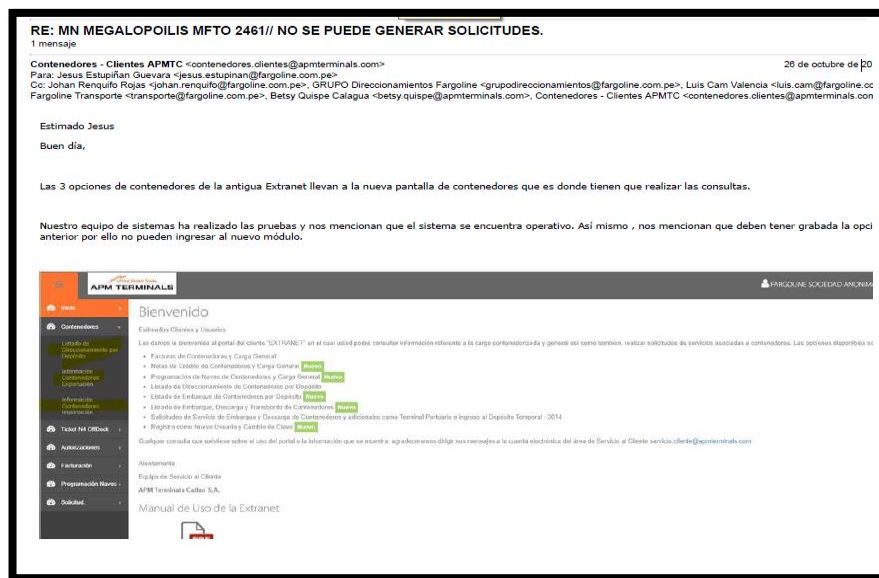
RE: MN MEGALOPOILIS MFTO 2461// NO SE PUEDE GENERAR SOLICITUDES.
1 mensaje

Contenedores - Clientes APMTC <contenedores.clientes@apmterminals.com> 26 de octubre de 20
Para: Jesus Estupiñan Guevara <jesus.estupinan@fargoline.com.pe>
Cc: Johan Renquifo Rojas <johan.renquifo@fargoline.com.pe>, GRUPO Direccionamientos Fargoline <grupodireccionamientos@fargoline.com.pe>, Luis Cam Valencia <luis.cam@fargoline.co
Fargoline Transporte <transporte@fargoline.com.pe>, Betsy Quispe Calagua <betsy.quispe@apmterminals.com>, Contenedores - Clientes APMTC <contenedores.clientes@apmterminals.con

Estimado Jesus

Buen día,

Las 3 opciones de contenedores de la antigua Extranet llevan a la nueva pantalla de contenedores que es donde tienen que realizar las consultas.

Nuestro equipo de sistemas ha realizado las pruebas y nos mencionan que el sistema se encuentra operativo. Así mismo , nos mencionan que deben tener grabada la opci anterior por ello no pueden ingresar al nuevo módulo.

APM TERMINALS
FARGOLINE SOCIEDAD ANONIM

Inicio
Contenedores
Listado de Direccionamiento por Depósito
Información Contenedores Exportación
Información Contenedores Importación
Ticket N4 OffDock
Autorizaciones
Facturación
Programación Naves
Solicitud.

Bienvenido

Estimados Clientes y Usuarios

Les damos la bienvenida al portal del cliente "EXTRANET" en el cual usted podrá consultar información referente a la carga contenedorizada y general así como también, realizar solicitudes de servicios asociadas a contenedores. Las opciones disponibles so

• Facturas de Contenedores y Carga General
• Notas de Crédito de Contenedores y Carga General Nuevo
• Programación de Naves de Contenedores y Carga General Nuevo
• Listado de Direccionamiento de Contenedores por Depósito
• Listado de Embarque de Contenedores por Depósito Nuevo
• Listado de Embarque, Descarga y Transbordo de Contenedores Nuevo
• Solicitudes de Servicio de Embarque y Descarga de Contenedores y adicionales como Terminal Portuario e ingreso al Depósito Temporal - 2014
• Registro nuevo Usuario y Cambio de Clave Nuevo

Cualquier consulta que usted tenga sobre el uso del portal o la información que se muestra, agradeceremos dirigir sus mensajes a la cuenta electrónica del área de Servicio al Cliente servicio.cliente@apmterminals.com

Atentamente
Equipo de Servicio al Cliente
APM Terminals Callao S.A.

Manual de Uso de la Extranet